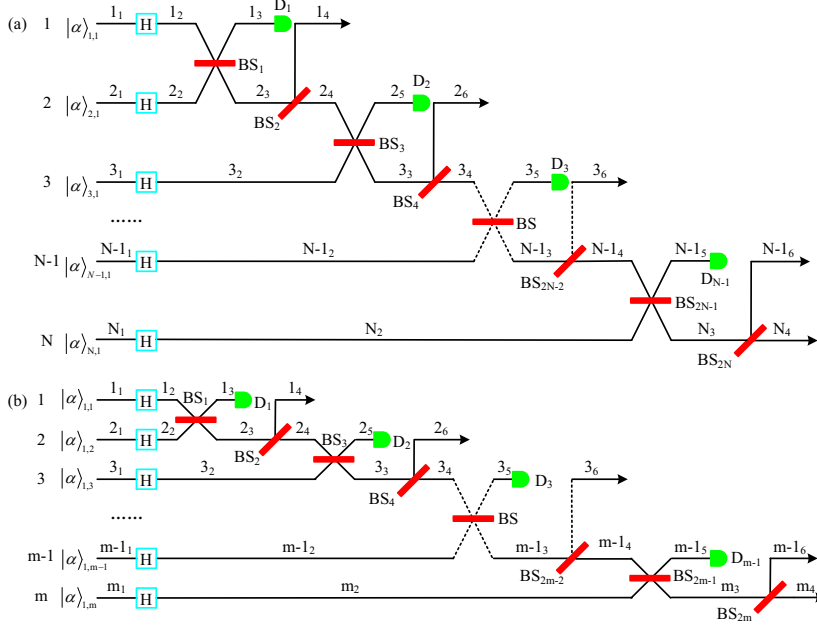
(a)

1 $|\alpha\rangle_{1,1}$ $1_1$ H $1_2$ $1_3$ $D_1$ $1_4$

$BS_1$

2 $|\alpha\rangle_{2,1}$ $2_1$ H $2_2$ $2_3$ $2_4$ $2_5$ $D_2$ $2_6$

$BS_2$ $BS_3$

3 $|\alpha\rangle_{3,1}$ $3_1$ H $3_2$ $3_3$ $3_4$ $3_5$ $D_3$ $3_6$

$BS_4$ BS

......

N-1 $|\alpha\rangle_{N-1,1}$ N-$1_1$ H N-$1_2$ N-$1_3$ N-$1_4$ N-$1_5$ $D_{N-1}$ N-$1_6$

$BS_{2N-2}$ $BS_{2N-1}$

N $|\alpha\rangle_{N,1}$ $N_1$ H $N_2$ $N_3$ $N_4$

$BS_{2N}$

(b)

1 $|\alpha\rangle_{1,1}$ $1_1$ H $1_2$ $BS_1$ $1_3$ $D_1$ $1_4$

2 $|\alpha\rangle_{1,2}$ $2_1$ H $2_2$ $2_3$ $2_4$ $BS_3$ $2_5$ $D_2$ $2_6$

$BS_2$

3 $|\alpha\rangle_{1,3}$ $3_1$ H $3_2$ $3_3$ $3_4$ $3_5$ $D_3$ $3_6$

$BS_4$ BS

......

m-1 $|\alpha\rangle_{1,m-1}$ m-$1_1$ H m-$1_2$ m-$1_3$ m-$1_4$ m-$1_5$ $D_{m-1}$ m-$1_6$

$BS_{2m-2}$ $BS_{2m-1}$

m $|\alpha\rangle_{1,m}$ $m_1$ H $m_2$ $m_3$ $m_4$

$BS_{2m}$